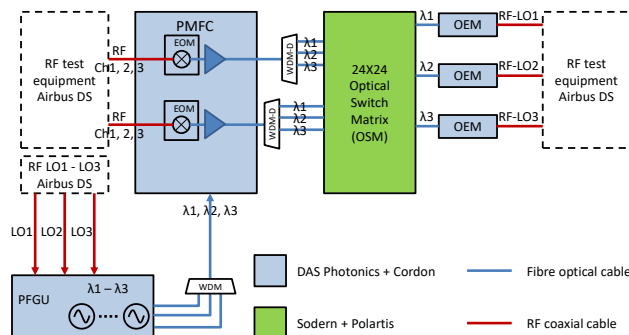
RF test equipment Airbus DS

RF Ch1, 2, 3

RF Ch1, 2, 3

PMFC

EOM

EOM

WDM-D

λ1
λ2
λ3

WDM-D

λ1
λ2
λ3

24X24 Optical Switch Matrix (OSM)

λ1

λ2

λ3

OEM

OEM

OEM

RF-LO1

RF-LO2

RF-LO3

RF test equipment Airbus DS

RF LO1 - LO3 Airbus DS

LO1

LO2

LO3

λ1, λ2, λ3

WDM

PFGU

λ1 – λ3

DAS Photonics + Cordon

Sodern + Polartis

Fibre optical cable

RF coaxial cable